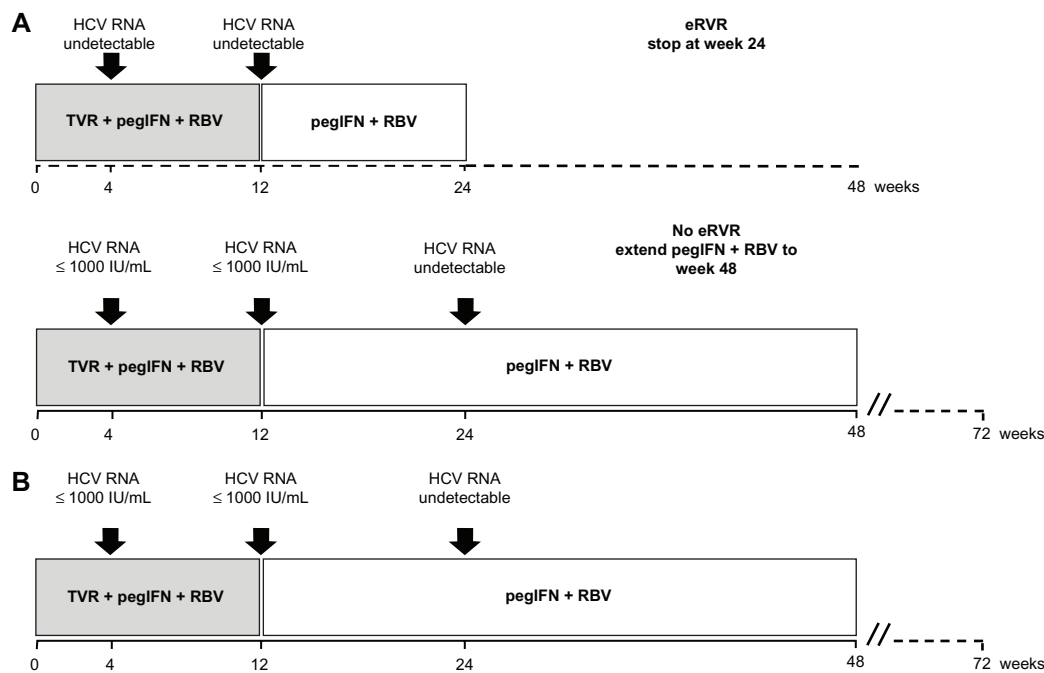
A

HCV RNA undetectable

HCV RNA undetectable

eRVR stop at week 24

TVR + pegIFN + RBV

pegIFN + RBV

0 4 12 24 48 weeks

HCV RNA $\leq$ 1000 IU/mL

HCV RNA $\leq$ 1000 IU/mL

HCV RNA undetectable

No eRVR extend pegIFN + RBV to week 48

TVR + pegIFN + RBV

pegIFN + RBV

0 4 12 24 48 72 weeks

B

HCV RNA $\leq$ 1000 IU/mL

HCV RNA $\leq$ 1000 IU/mL

HCV RNA undetectable

TVR + pegIFN + RBV

pegIFN + RBV

0 4 12 24 48 72 weeks